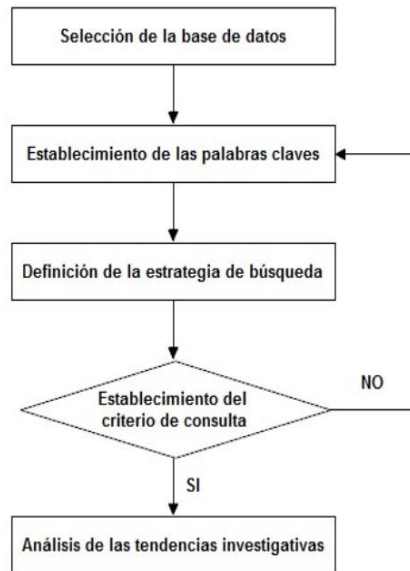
Selección de la base de datos

Establecimiento de las palabras claves

Definición de la estrategia de búsqueda

Establecimiento del criterio de consulta

NO

SI

Análisis de las tendencias investigativas